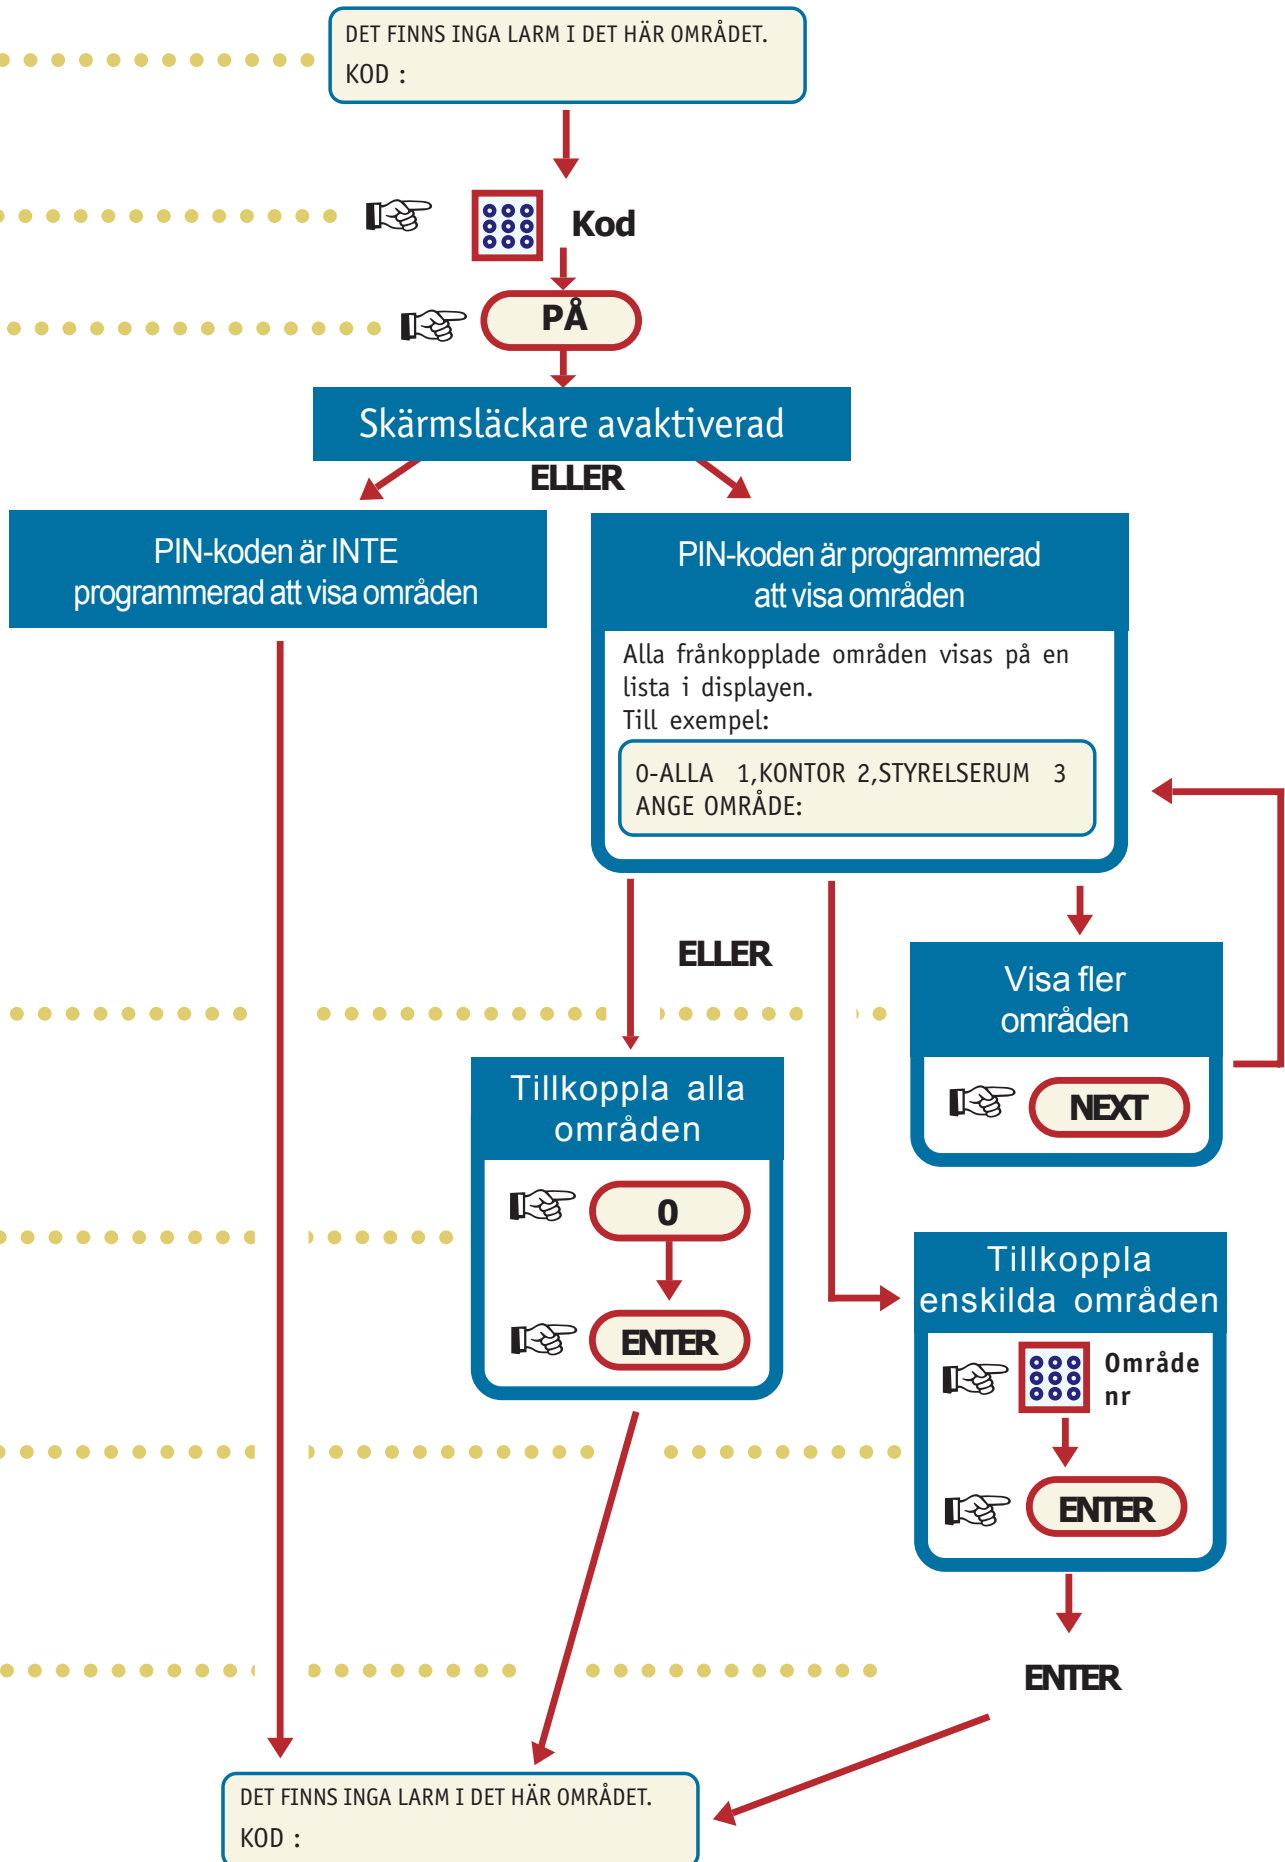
DET FINNS INGA LARM I DET HÄR OMRÅDET.
KOD :

Kod

PÅ

Skärmsläckare avaktiverad

ELLER

PIN-koden är INTE programmerad att visa områden

PIN-koden är programmerad att visa områden

Alla frånkopplade områden visas på en lista i displayen.
Till exempel:

0-ALLA 1,KONTOR 2,STYRELSERUM 3
ANGE OMRÅDE:

ELLER

Visa fler områden

NEXT

Tillkoppla alla områden

0

ENTER

Tillkoppla enskilda områden

Område nr

ENTER

ENTER

DET FINNS INGA LARM I DET HÄR OMRÅDET.
KOD :